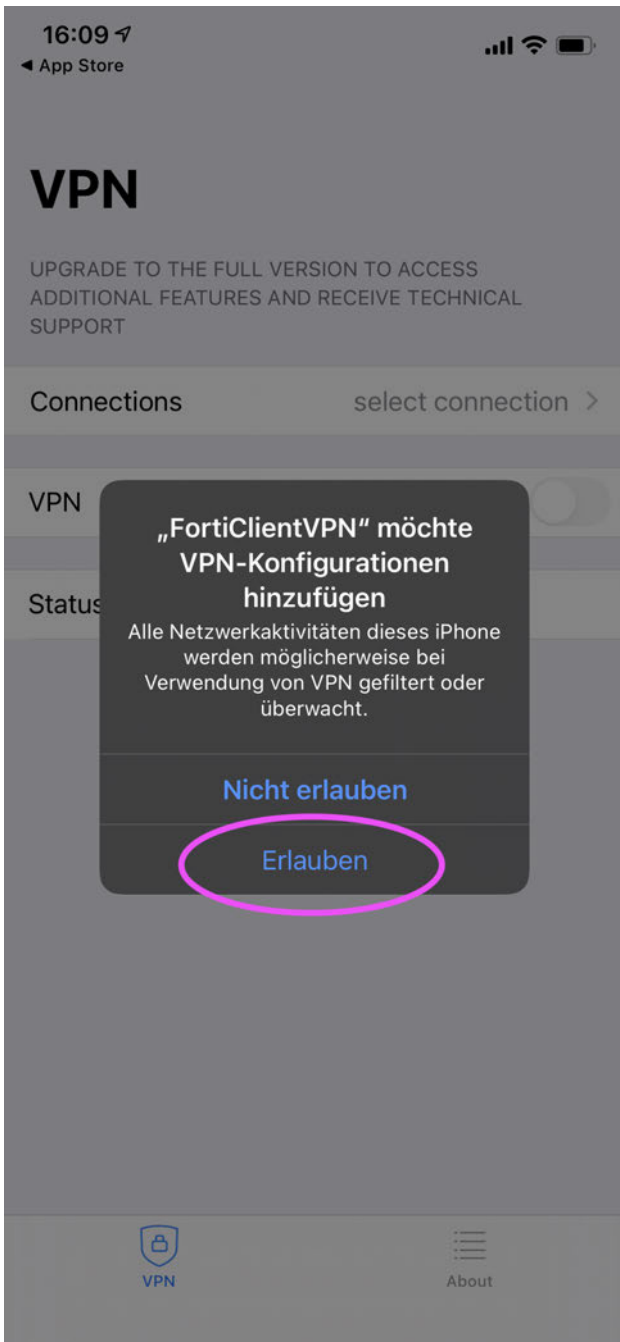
16:09
◂ App Store

VPN

UPGRADE TO THE FULL VERSION TO ACCESS ADDITIONAL FEATURES AND RECEIVE TECHNICAL SUPPORT

Connections select connection >

VPN

Status

„FortiClientVPN“ möchte VPN-Konfigurationen hinzufügen

Alle Netzwerkaktivitäten dieses iPhone werden möglicherweise bei Verwendung von VPN gefiltert oder überwacht.

Nicht erlauben

Erlauben

VPN

About